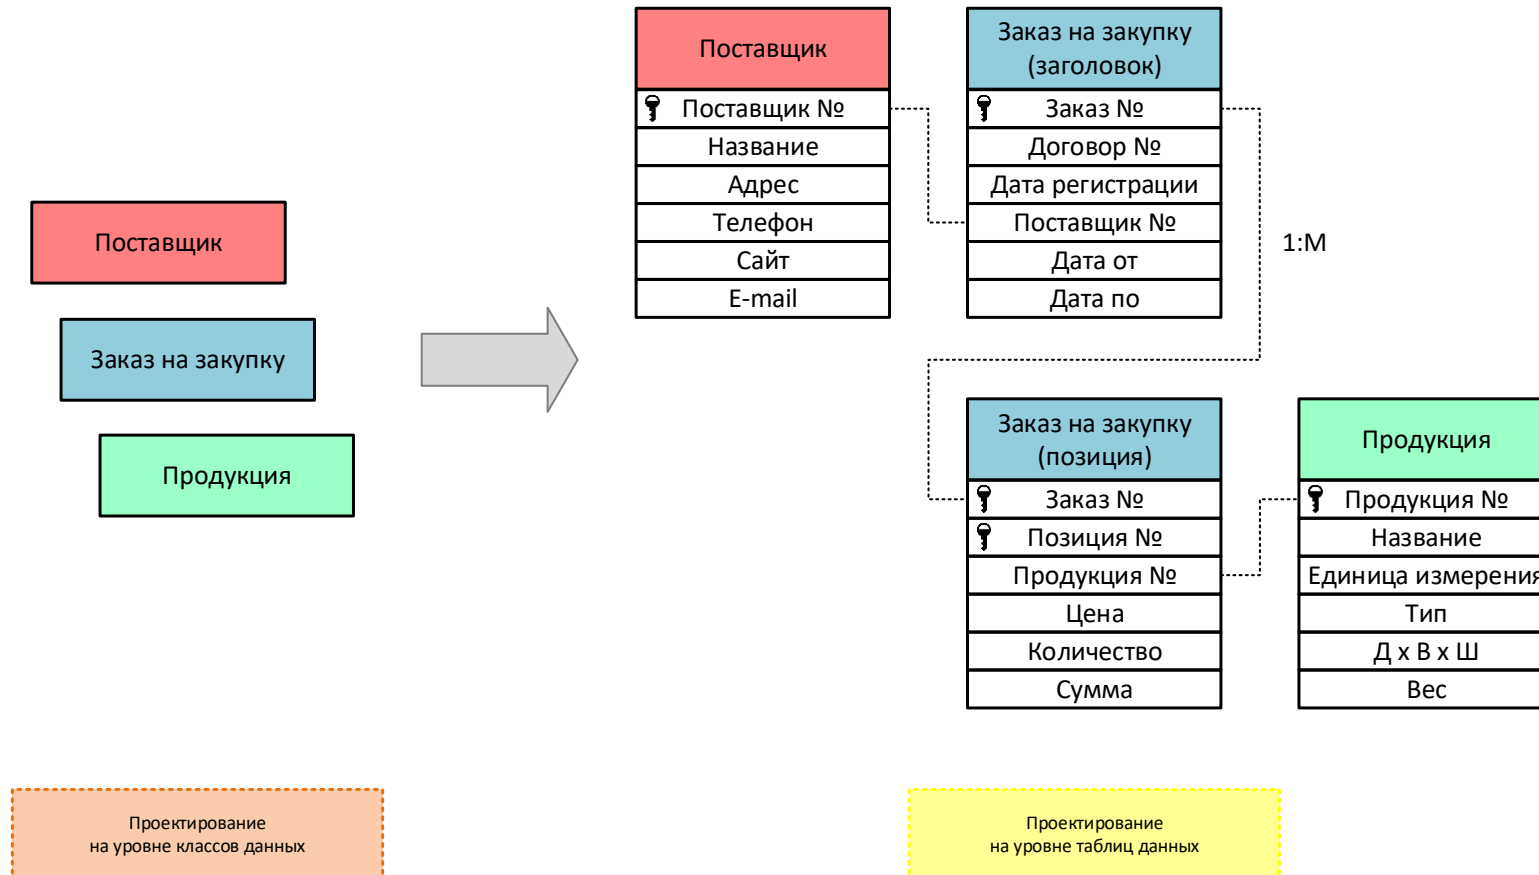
Поставщик

Заказ на закупку

Продукция

Поставщик
Поставщик №
Название
Адрес
Телефон
Сайт
E-mail

Заказ на закупку (заголовок)
Заказ №
Договор №
Дата регистрации
Поставщик №
Дата от
Дата по

1:M

Заказ на закупку (позиция)
Заказ №
Позиция №
Продукция №
Цена
Количество
Сумма

Продукция
Продукция №
Название
Единица измерения
Тип
Д х В х Ш
Вес

Проектирование
на уровне классов данных

Проектирование
на уровне таблиц данных